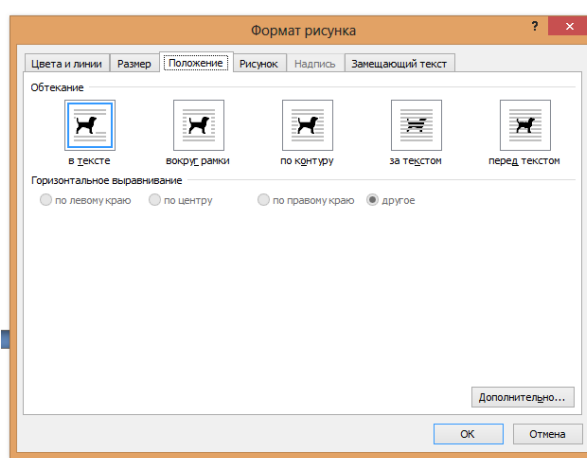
Формат рисунка

?

Цвета и линии | Размер | Положение | Рисунок | Надпись | Замещающий текст

Обтекание

в тексте

вокруг рамки

по контуру

за текстом

перед текстом

Горизонтальное выравнивание

по левому краю

по центру

по правому краю

другое

Дополнительно...

ОК

Отмена